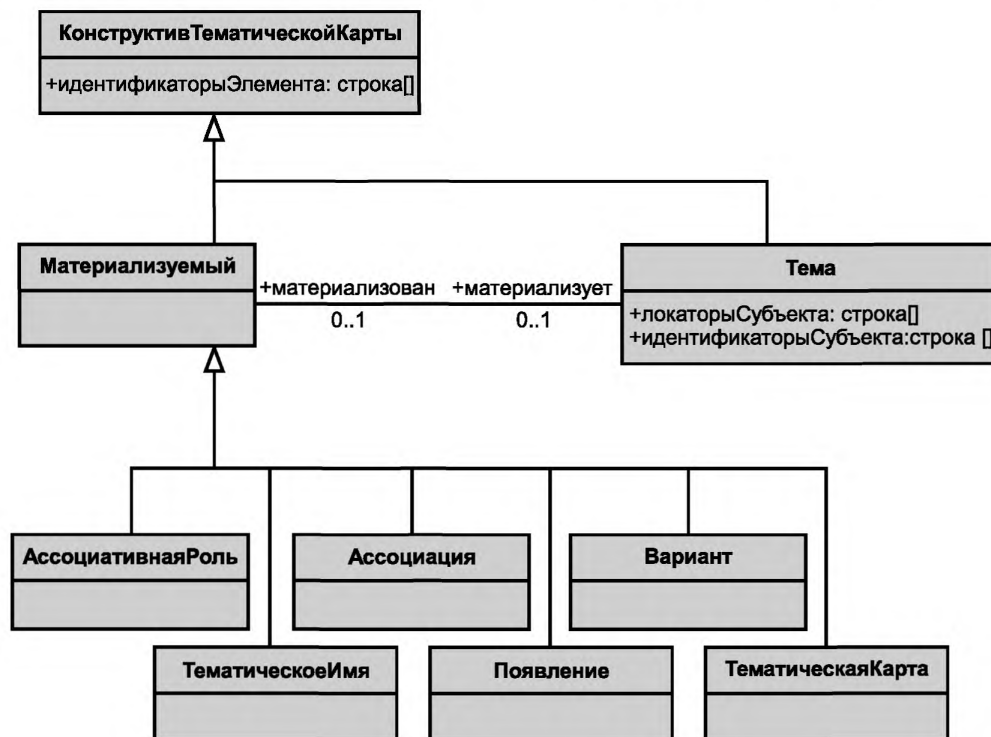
КонструктивТематическойКарты

+идентификаторыЭлемента: строка[]

Материализуемый

+материализован 0..1

+материализует 0..1

Тема

+локаторыСубъекта: строка[]
+идентификаторыСубъекта:строка []

АссоциативнаяРоль

Ассоциация

Вариант

ТематическоеИмя

Появление

ТематическаяКарта